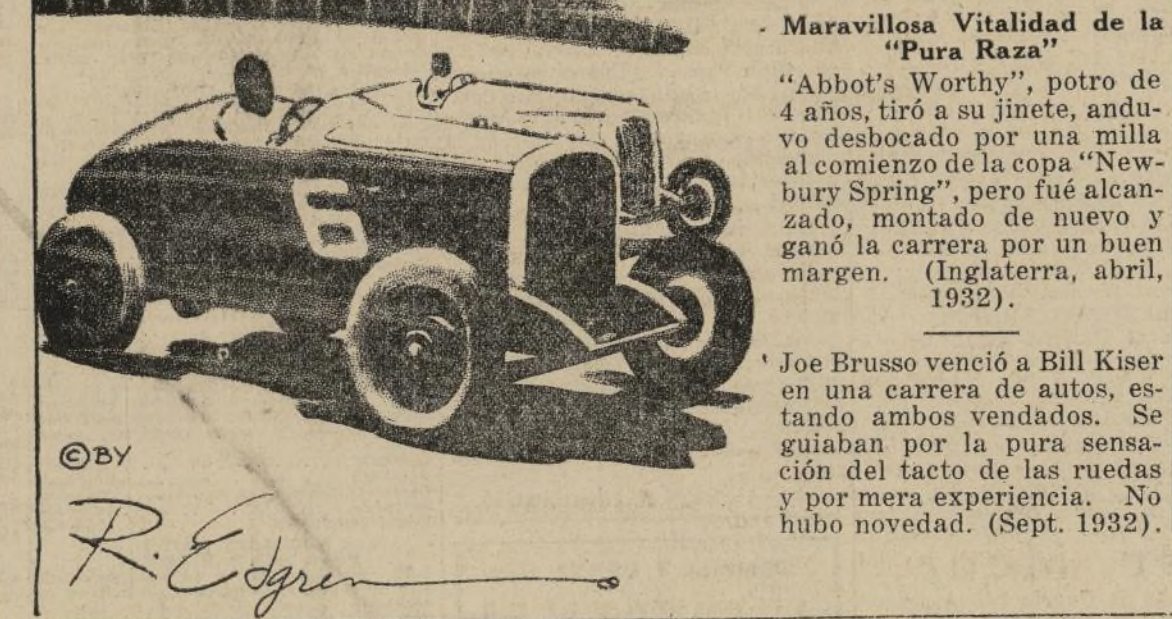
6

©BY

R. Edgren

Maravillosa Vitalidad de la "Pura Raza"

"Abbot's Worthy", potro de 4 años, tiró a su jinete, anduvo desbocado por una milla al comienzo de la copa "Newbury Spring", pero fué alcanzado, montado de nuevo y ganó la carrera por un buen margen. (Inglaterra, abril, 1932).

Joe Brusso venció a Bill Kiser en una carrera de autos, estando ambos vendados. Se guiaban por la pura sensación del tacto de las ruedas y por mera experiencia. No hubo novedad. (Sept. 1932).